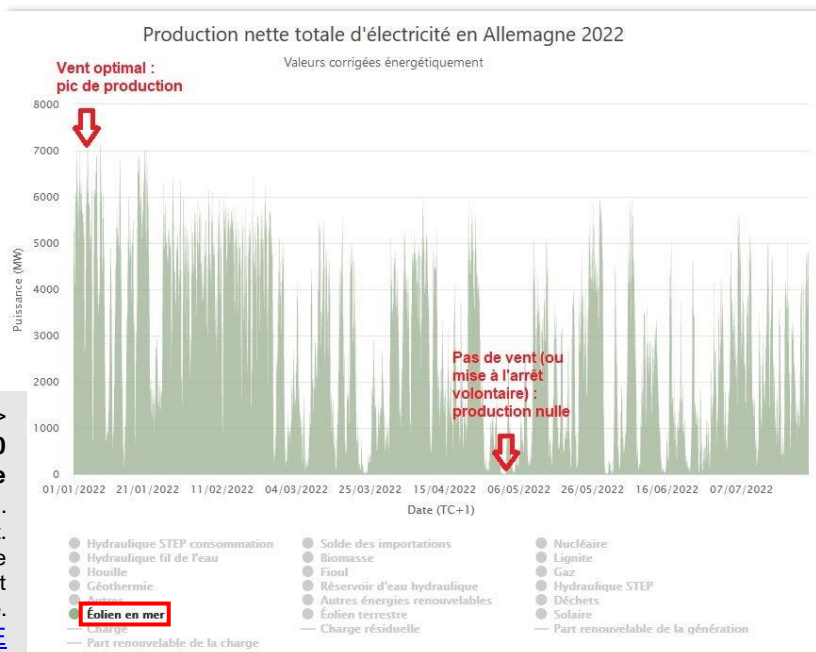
Production nette totale d'électricité en Allemagne 2022

Valeurs corrigées énergétiquement

Vent optimal : pic de production

Pas de vent (ou mise à l'arrêt volontaire) : production nulle

Puissance (MW)

8000
7000
6000
5000
4000
3000
2000
1000
0

01/01/2022 21/01/2022 11/02/2022 04/03/2022 25/03/2022 15/04/2022 06/05/2022 26/05/2022 16/06/2022 07/07/2022

Date (TC+1)

Hydraulique STEP consommation
Hydraulique fil de l'eau
Houille
Géothermie
Autres
Éolien en mer
Charge
Part renouvelable de la charge

Solde des importations
Biomasse
Fioul
Réservoir d'eau hydraulique
Autres énergies renouvelables
Éolien terrestre
Charge résiduelle

Nucléaire
Lignite
Gaz
Hydraulique STEP
Déchets
Solaire
Part renouvelable de la génération